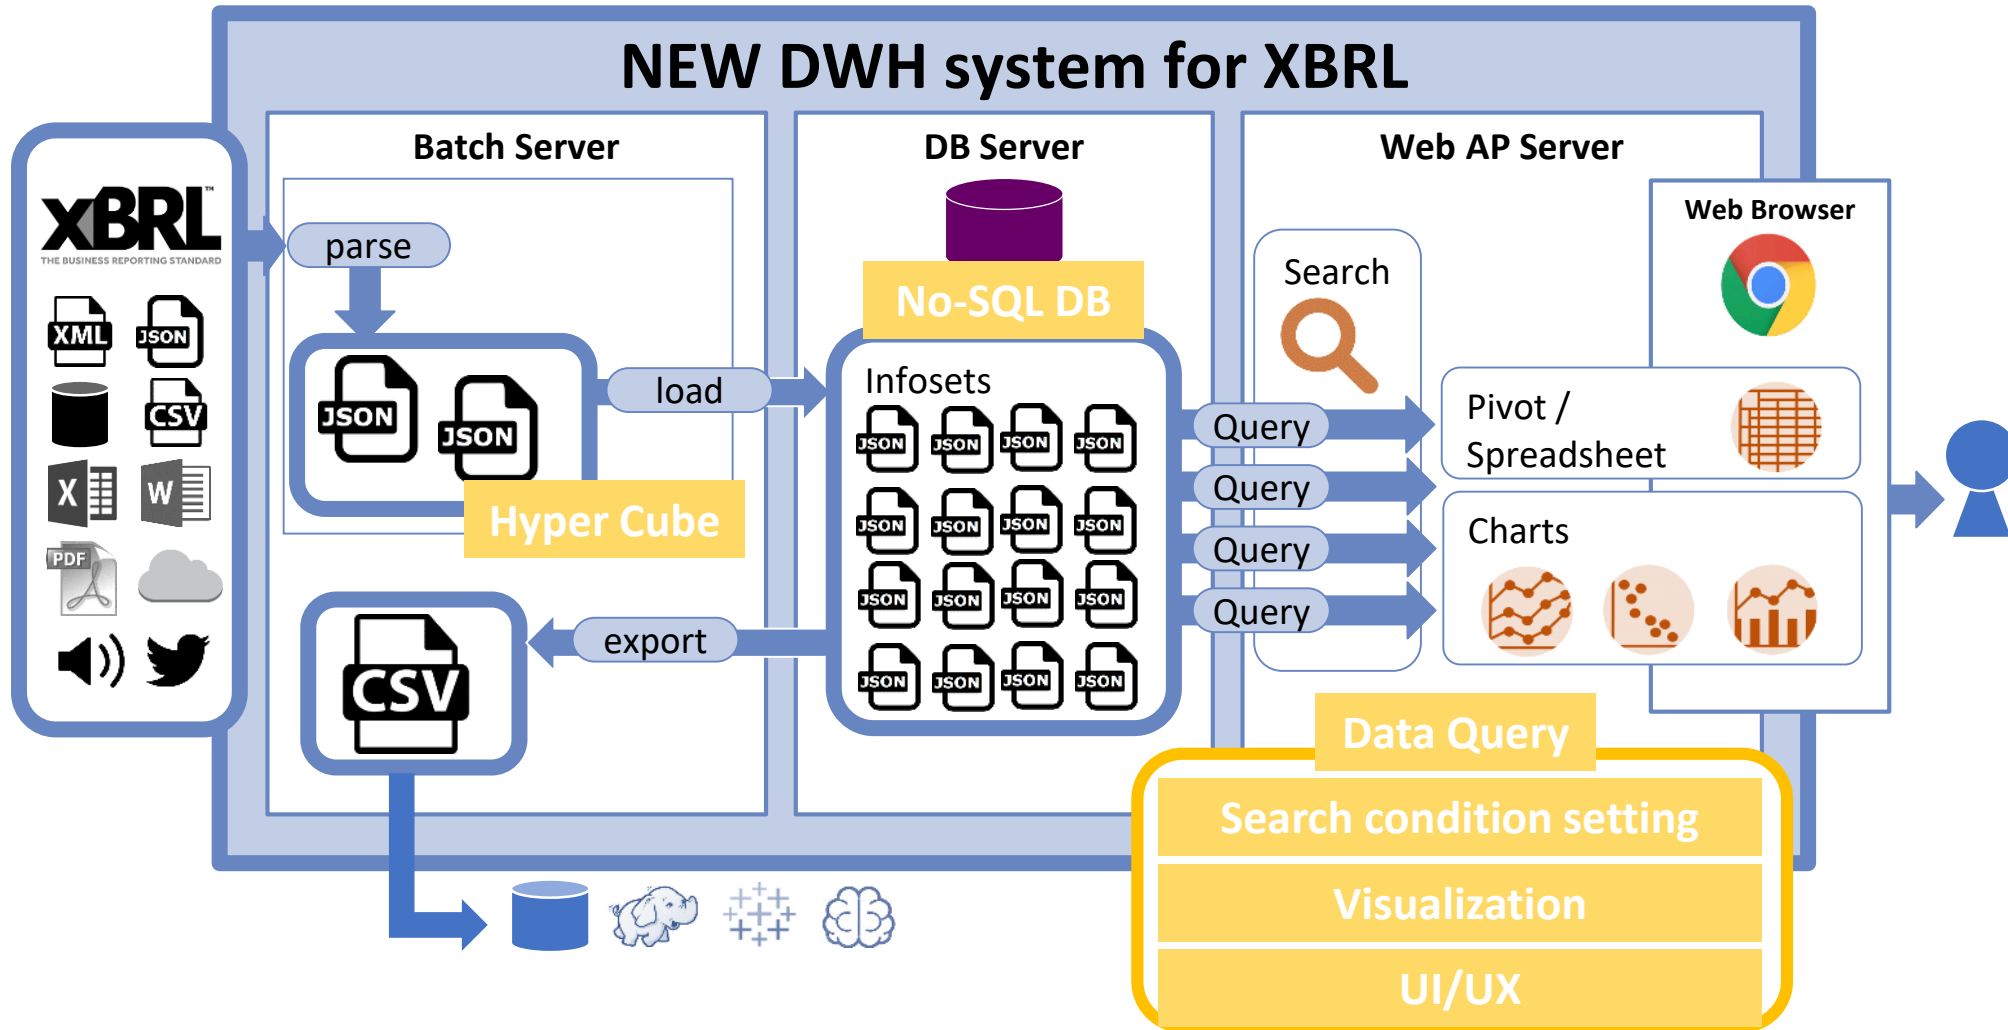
NEW DWH system for XBRL

XBRL™
THE BUSINESS REPORTING STANDARD

XML
JSON
CSV
X
W
PDF

Batch Server

parse

JSON
JSON

Hyper Cube

load

CSV

export

DB Server

No-SQL DB

Infosets

JSON JSON JSON JSON
JSON JSON JSON JSON
JSON JSON JSON JSON
JSON JSON JSON JSON

Web AP Server

Search

Query
Query
Query
Query

Web Browser

Pivot / Spreadsheet

Charts

Data Query

Search condition setting

Visualization

UI/UX